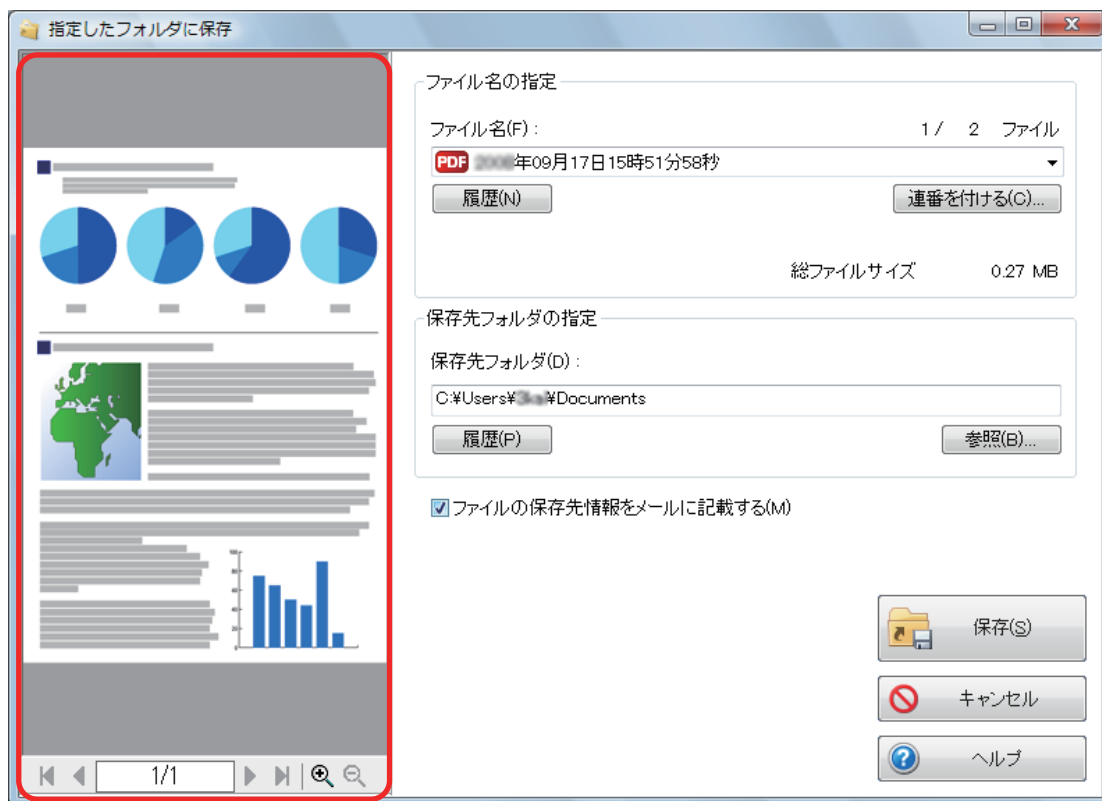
指定したフォルダに保存

ファイル名の指定

ファイル名(F)：

1 / 2 ファイル

PDF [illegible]年09月17日15時51分58秒

履歴(N)

連番を付ける(C)...

総ファイルサイズ 0.27 MB

保存先フォルダの指定

保存先フォルダ(D)：

C:¥Users¥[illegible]¥Documents

履歴(P)

参照(B)...

ファイルの保存先情報をメールに記載する(M)

保存(S)

キャンセル

ヘルプ

1/1